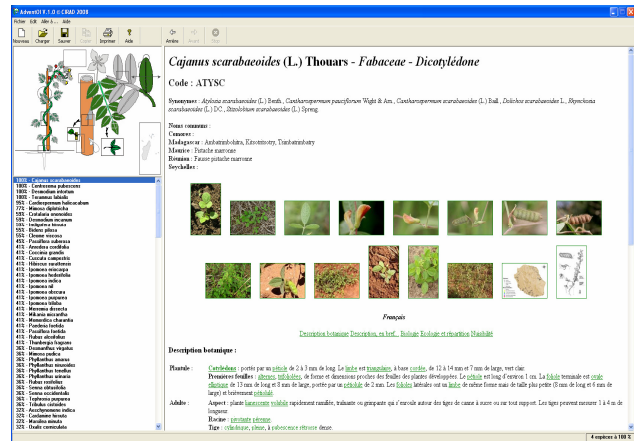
AdventOI V.1.0 © CIRAD 2008

Fichier Edit Aller à ... Aide

Nouveau Charger Sauver Copier Imprimer Aide Arrière Avant Stop

100% - Cajanus scarabaeoides
100% - Centrosema pubescens
100% - Desmodium intortum
100% - Teramnus labialis
95% - Canthospermum hirsutum
77% - Mimosa diplotricha
59% - Crotalaria mucronata
59% - Desmodium incanum
59% - Indigofera hirsuta
55% - Dolichos pilosus
55% - Senna viscosa
45% - Passiflora suberosa
41% - Amodora cordifolia
41% - Coccinia grandis
41% - Cuscuta campestris
41% - Hibiscus surattensis
41% - Ipomoea eriocarpa
41% - Ipomoea hederifolia
41% - Ipomoea indica
41% - Ipomoea nil
41% - Ipomoea obscura
41% - Ipomoea purpurea
41% - Ipomoea triloba
41% - Merremia dissecta
41% - Mikania micrantha
41% - Momordica charantia
41% - Paederia foetida
41% - Passiflora foetida
41% - Rubus alceifolius
41% - Thunbergia fragrans
36% - Desmanthus virgatus
36% - Mimosa pudica
36% - Phyllanthus amarus
36% - Phyllanthus tenellus
36% - Phyllanthus urinaria
36% - Rubus rosifolius
36% - Senna alexandrina
36% - Senna occidentalis
36% - Tephrosia purpurea
36% - Tribulus cistoides
32% - Aeschynomene indica
32% - Cardamine hirsuta
32% - Mimulus minuta
32% - Oxalis corniculata

Cajanus scarabaeoides (L.) Thouars - Fabaceae - Dicotylédone

Code : ATYSC

Synonymes : Atylosia scarabaeoides (L.) Benth., Cantharospermum pauciflorum Wight & Arn., Cantharospermum scarabaeoides (L.) Baill., Dolichos scarabaeoides L., Rhynchosia scarabaeoides (L.) DC., Stizolobium scarabaeoides (L.) Spreng.

Noms communs :
Comores :
Madagascar : Ambatrimbilitra, Kitsotritsotry, Tsimbatrimbatry
Maurice : Pistache marronne
Réunion : Fausse pistache marronne
Seychelles :

Français

Description botanique Description, en bref... Biologie Écologie et répartition Nuisibilité

Description botanique :

Plantule : Cotylédons : portés par un pétiole de 2 à 3 mm de long. Le limbe est triangulaire, à base cordée, de 12 à 14 mm et 7 mm de large, vert clair.
Premières feuilles : alternes, trifoliolées, de forme et dimensions proches des feuilles des plantes développées. Le pétiole est long d'environ 1 cm. La foliole terminale est ovale elliptique de 13 mm de long et 8 mm de large, portée par un pétiolule de 2 mm. Les folioles latérales ont un limbe de même forme mais de taille plus petite (8 mm de long et 6 mm de large) et brièvement pétiolulé.

Adulte : Aspect : plante lianescente volubile rapidement ramifiée, traînante ou grimpante qui s'enroule autour des tiges de canne à sucre ou sur tout support. Les tiges peuvent mesurer 1 à 4 m de longueur.
Racine : pivotante pérenne.
Tige : cylindrique, ailée, à pubescence étroite dense.

4 espèces à 100 %